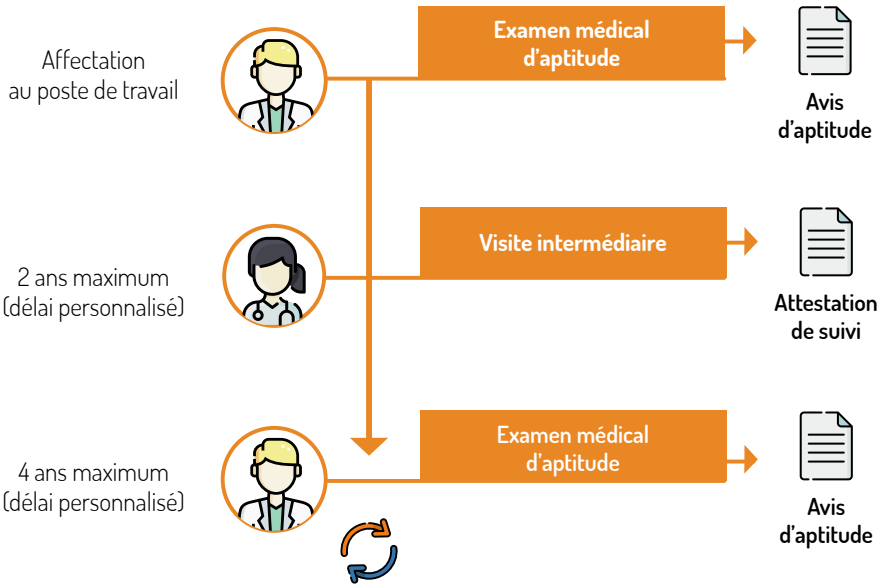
Affectation au poste de travail

Examen médical d'aptitude

Avis d'aptitude

2 ans maximum (délai personnalisé)

Visite intermédiaire

Attestation de suivi

4 ans maximum (délai personnalisé)

Examen médical d'aptitude

Avis d'aptitude